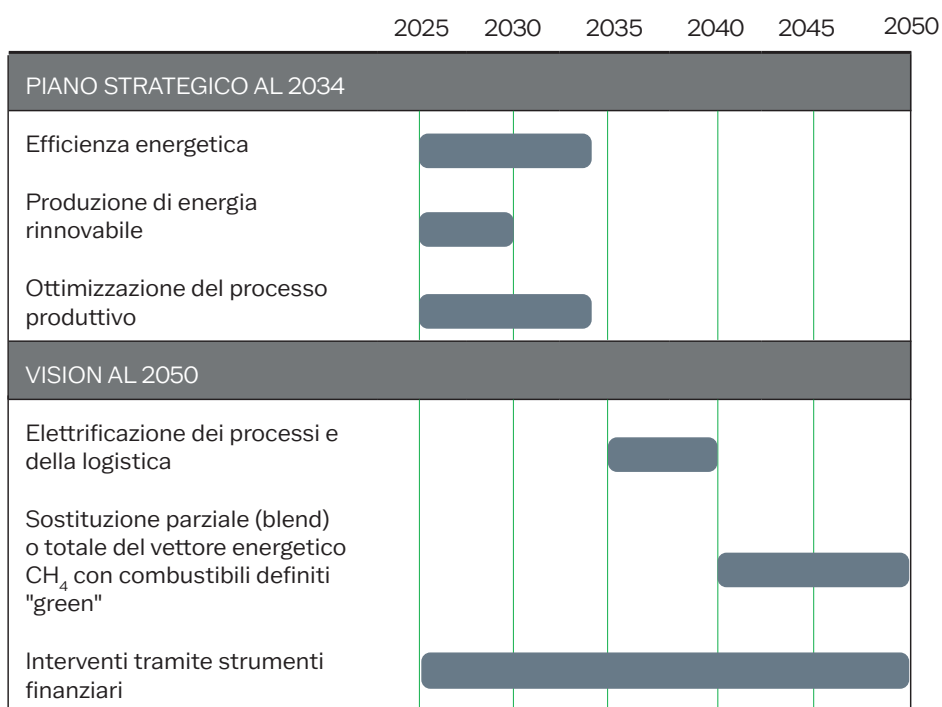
2025 2030 2035 2040 2045 2050

PIANO STRATEGICO AL 2034

Efficienza energetica

Produzione di energia rinnovabile

Ottimizzazione del processo produttivo

VISION AL 2050

Elettrificazione dei processi e della logistica

Sostituzione parziale (blend) o totale del vettore energetico $CH_4$ con combustibili definiti "green"

Interventi tramite strumenti finanziari